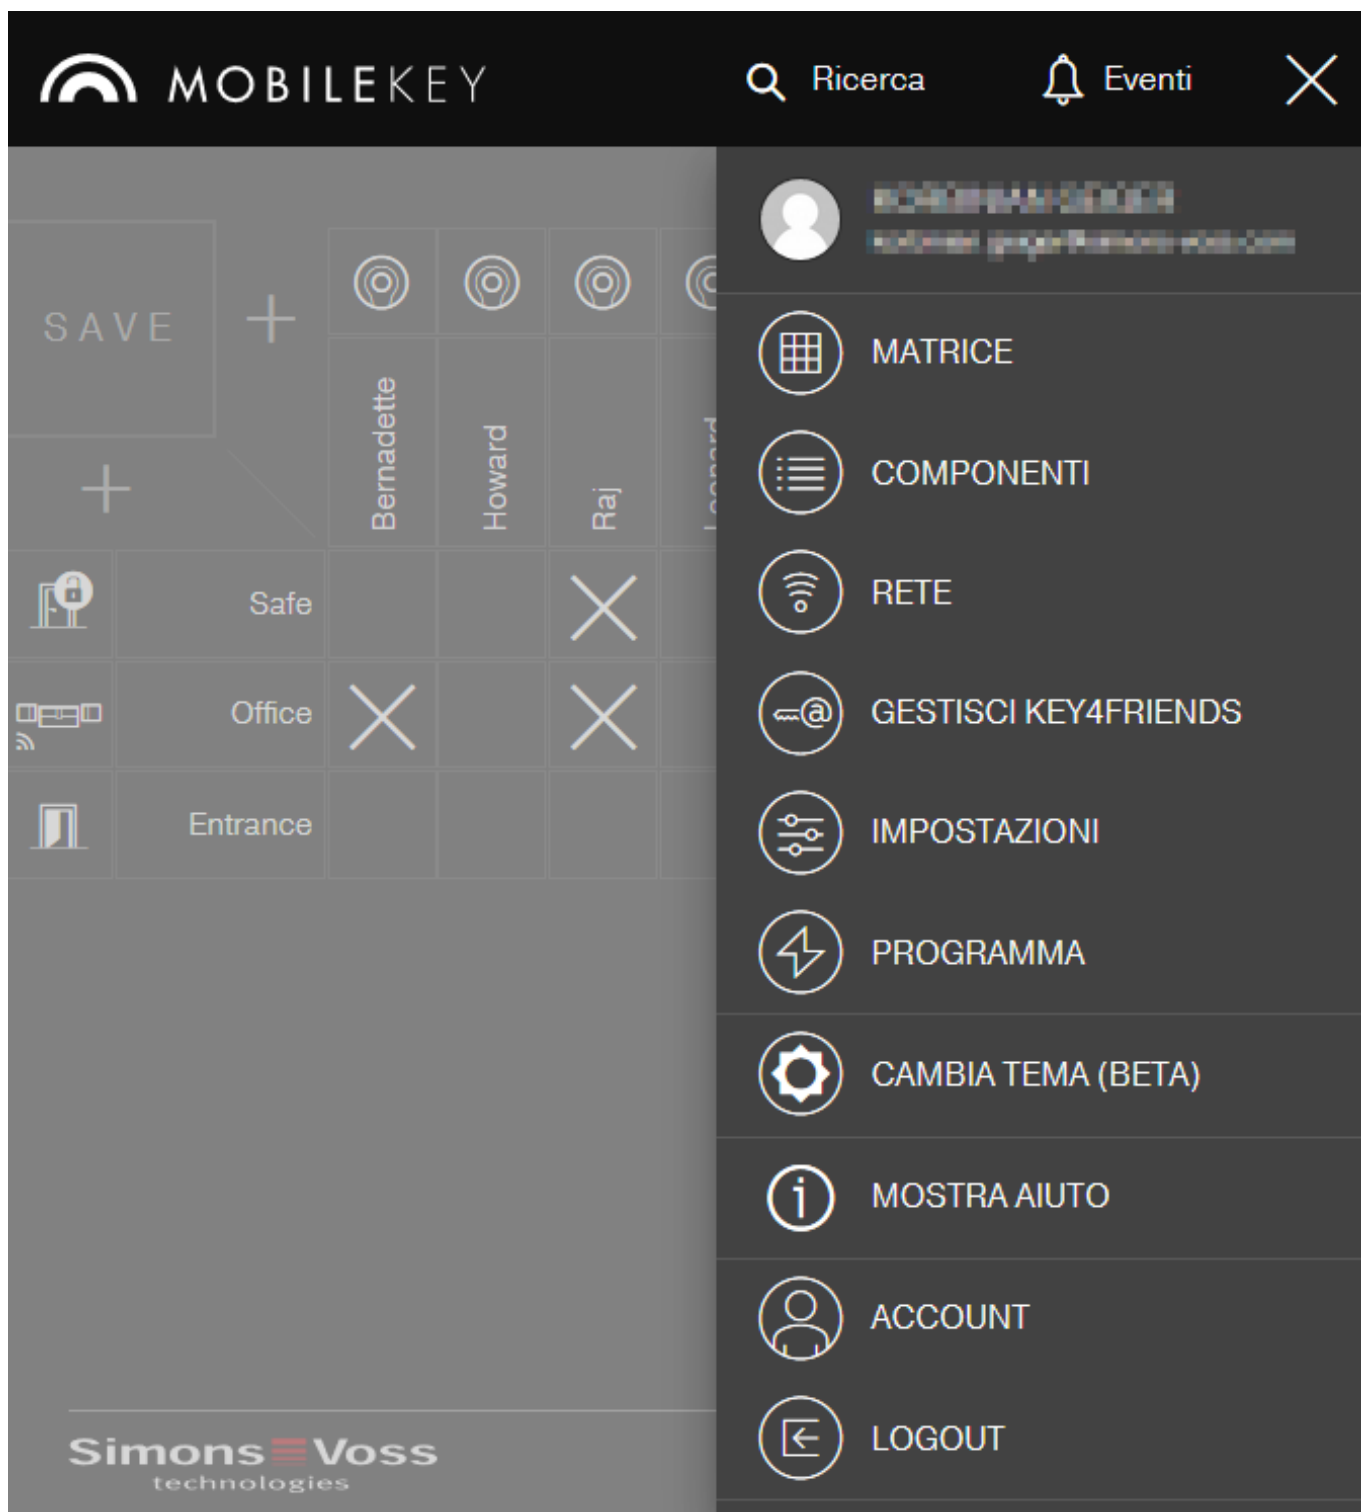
MOBILEKEY
Ricerca
Eventi

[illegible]
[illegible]

SAVE
+
+
Bernadette
Howard
Raj
Leonard
Safe
Office
Entrance

MATRICE
COMPONENTI
RETE
GESTISCI KEY4FRIENDS
IMPOSTAZIONI
PROGRAMMA
CAMBIA TEMA (BETA)
MOSTRA AIUTO
ACCOUNT
LOGOUT

SimonsVoss
technologies